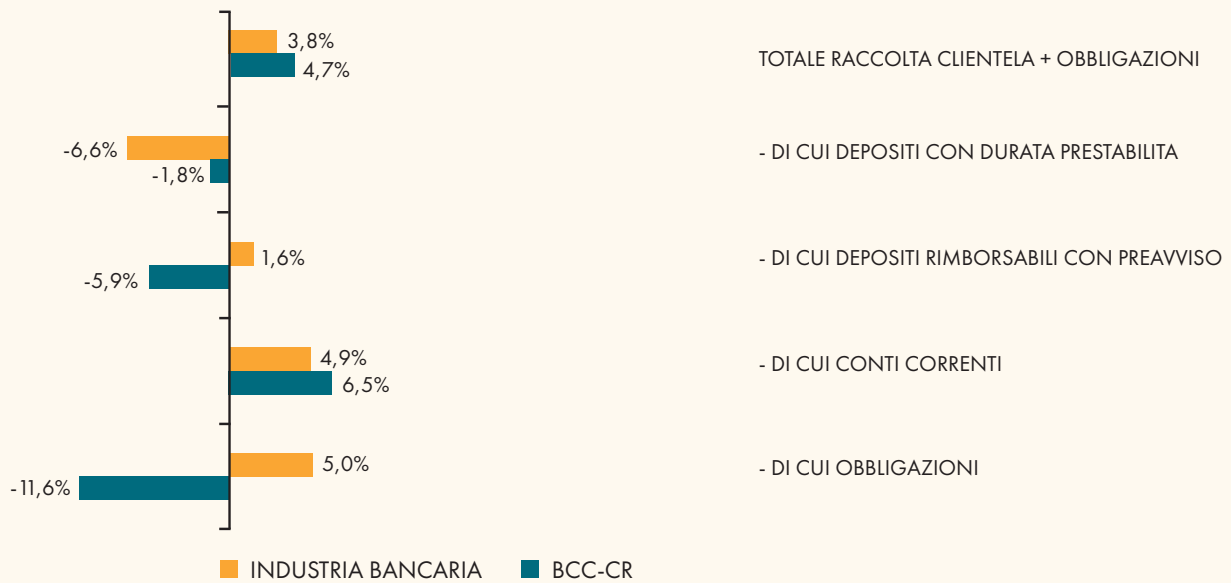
3,8%
4,7%
TOTALE RACCOLTA CLIENTELA + OBBLIGAZIONI

-6,6%
-1,8%
- DI CUI DEPOSITI CON DURATA PRESTABILITA

1,6%
-5,9%
- DI CUI DEPOSITI RIMBORSABILI CON PREAVVISO

4,9%
6,5%
- DI CUI CONTI CORRENTI

5,0%
-11,6%
- DI CUI OBBLIGAZIONI

INDUSTRIA BANCARIA
BCC-CR